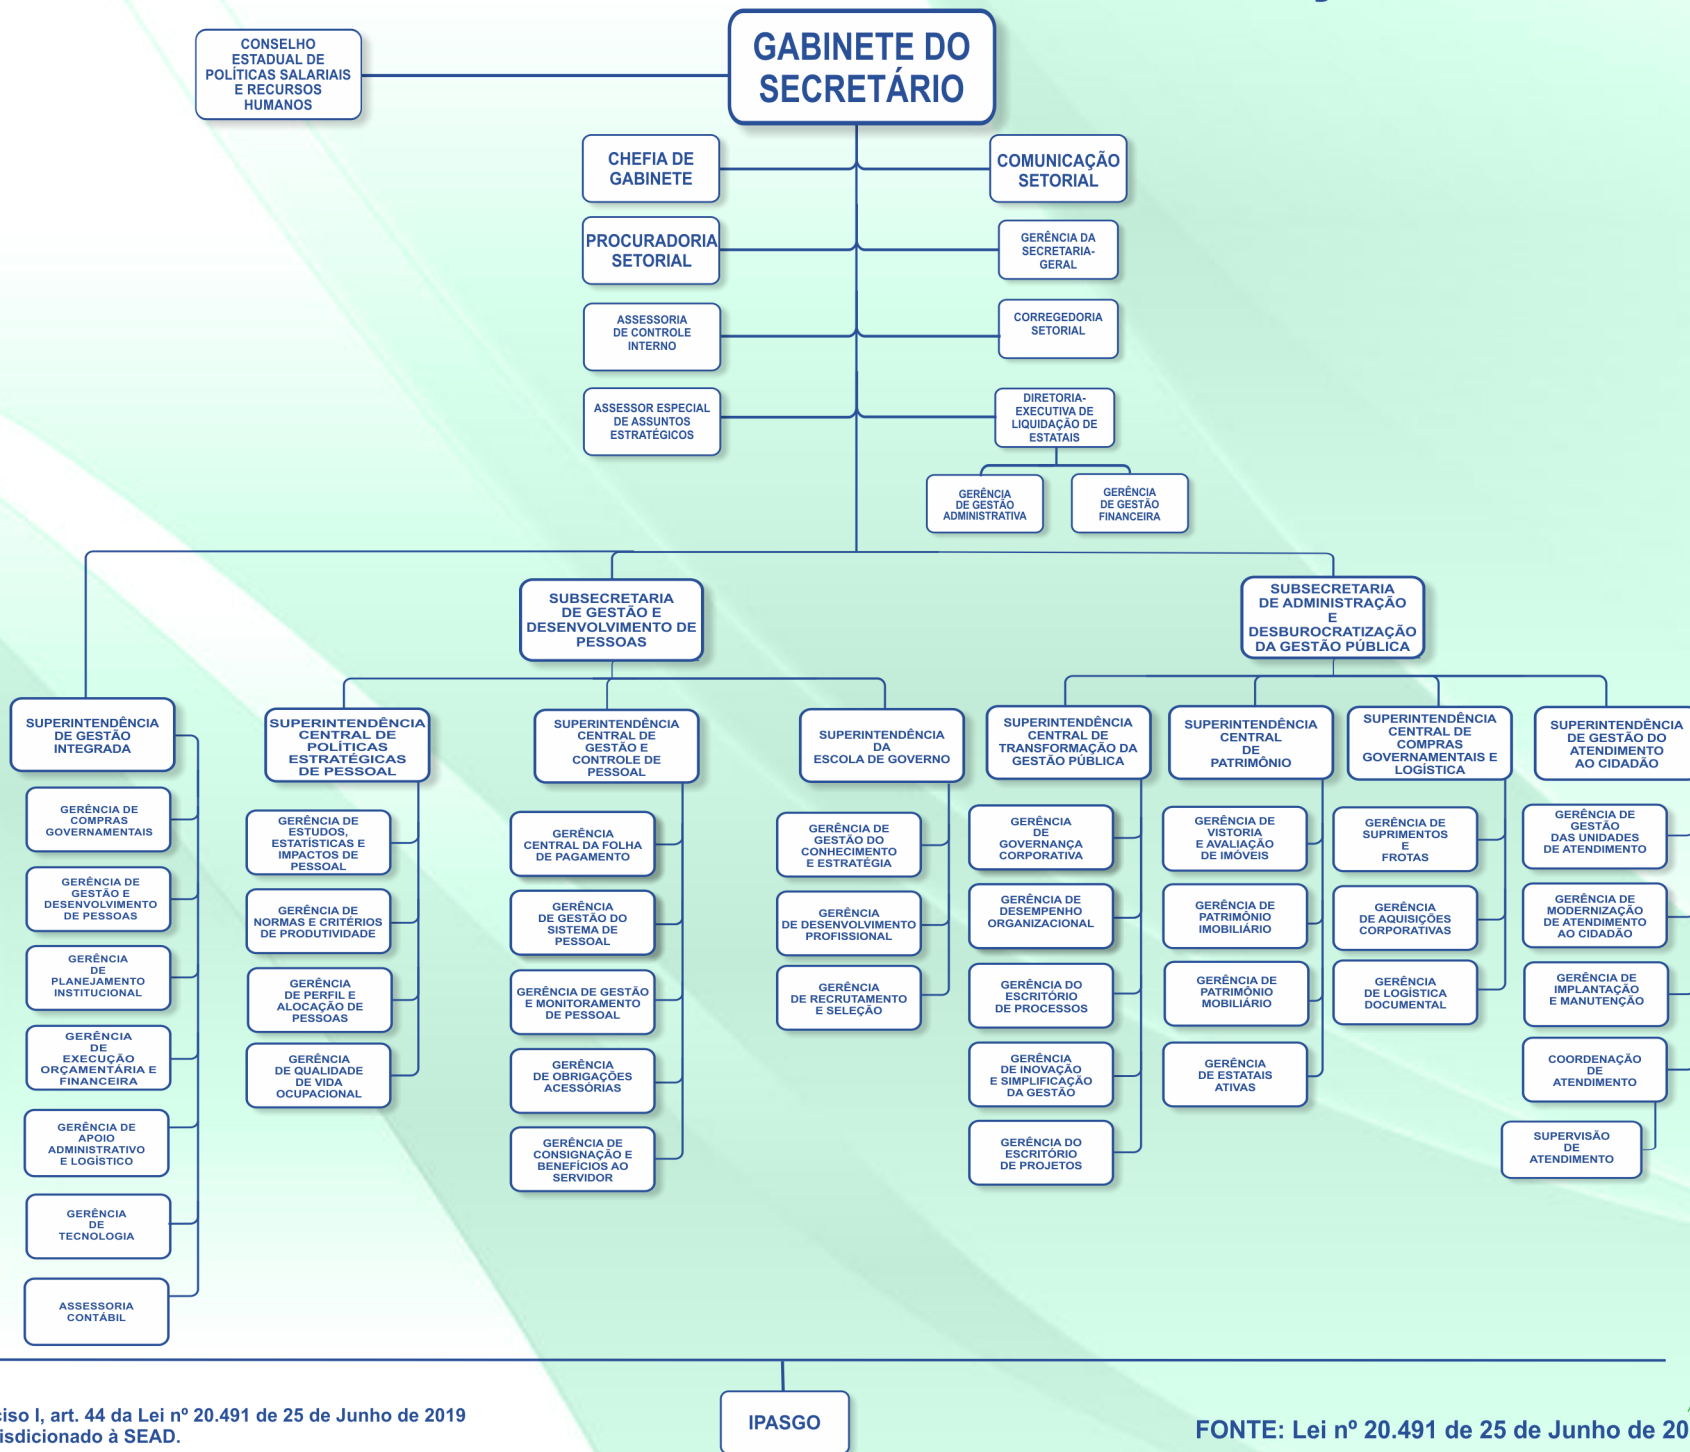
CONSELHO ESTADUAL DE POLÍTICAS SALARIAIS E RECURSOS HUMANOS

GABINETE DO SECRETÁRIO

CHEFIA DE GABINETE

COMUNICAÇÃO SETORIAL

PROCURADORIA SETORIAL

GERÊNCIA DA SECRETARIA-GERAL

ASSESSORIA DE CONTROLE INTERNO

CORREGEDORIA SETORIAL

ASSESSOR ESPECIAL DE ASSUNTOS ESTRATÉGICOS

DIRETORIA-EXECUTIVA DE LIQUIDAÇÃO DE ESTATAIS

GERÊNCIA DE GESTÃO ADMINISTRATIVA

GERÊNCIA DE GESTÃO FINANCEIRA

SUBSECRETARIA DE GESTÃO E DESENVOLVIMENTO DE PESSOAS

SUBSECRETARIA DE ADMINISTRAÇÃO E DESBUROCRATIZAÇÃO DA GESTÃO PÚBLICA

SUPERINTENDÊNCIA DE GESTÃO INTEGRADA

GERÊNCIA DE COMPRAS GOVERNAMENTAIS

GERÊNCIA DE GESTÃO E DESENVOLVIMENTO DE PESSOAS

GERÊNCIA DE PLANEJAMENTO INSTITUCIONAL

GERÊNCIA DE EXECUÇÃO ORÇAMENTÁRIA E FINANCEIRA

GERÊNCIA DE APOIO ADMINISTRATIVO E LOGÍSTICO

GERÊNCIA DE TECNOLOGIA

ASSESSORIA CONTÁBIL

SUPERINTENDÊNCIA CENTRAL DE POLÍTICAS ESTRATÉGICAS DE PESSOAL

GERÊNCIA DE ESTUDOS, ESTATÍSTICAS E IMPACTOS DE PESSOAL

GERÊNCIA DE NORMAS E CRITÉRIOS DE PRODUTIVIDADE

GERÊNCIA DE PERFIL E ALOCAÇÃO DE PESSOAS

GERÊNCIA DE QUALIDADE DE VIDA OCUPACIONAL

SUPERINTENDÊNCIA CENTRAL DE GESTÃO E CONTROLE DE PESSOAL

GERÊNCIA CENTRAL DA FOLHA DE PAGAMENTO

GERÊNCIA DE GESTÃO DO SISTEMA DE PESSOAL

GERÊNCIA DE GESTÃO E MONITORAMENTO DE PESSOAL

GERÊNCIA DE OBRIGAÇÕES ACESSÓRIAS

GERÊNCIA DE CONSIGNAÇÃO E BENEFÍCIOS AO SERVIDOR

SUPERINTENDÊNCIA DA ESCOLA DE GOVERNO

GERÊNCIA DE GESTÃO DO CONHECIMENTO E ESTRATÉGIA

GERÊNCIA DE DESENVOLVIMENTO PROFISSIONAL

GERÊNCIA DE RECRUTAMENTO E SELEÇÃO

SUPERINTENDÊNCIA CENTRAL DE TRANSFORMAÇÃO DA GESTÃO PÚBLICA

GERÊNCIA DE GOVERNANÇA CORPORATIVA

GERÊNCIA DE DESEMPENHO ORGANIZACIONAL

GERÊNCIA DO ESCRITÓRIO DE PROCESSOS

GERÊNCIA DE INOVAÇÃO E SIMPLIFICAÇÃO DA GESTÃO

GERÊNCIA DO ESCRITÓRIO DE PROJETOS

SUPERINTENDÊNCIA CENTRAL DE PATRIMÔNIO

GERÊNCIA DE VISTORIA E AVALIAÇÃO DE IMÓVEIS

GERÊNCIA DE PATRIMÔNIO IMOBILIÁRIO

GERÊNCIA DE PATRIMÔNIO MOBILIÁRIO

GERÊNCIA DE ESTATAIS ATIVAS

SUPERINTENDÊNCIA CENTRAL DE COMPRAS GOVERNAMENTAIS E LOGÍSTICA

GERÊNCIA DE SUPRIMENTOS E FROTAS

GERÊNCIA DE AQUISIÇÕES CORPORATIVAS

GERÊNCIA DE LOGÍSTICA DOCUMENTAL

SUPERINTENDÊNCIA DE GESTÃO DO ATENDIMENTO AO CIDADÃO

GERÊNCIA DE GESTÃO DAS UNIDADES DE ATENDIMENTO

GERÊNCIA DE MODERNIZAÇÃO DE ATENDIMENTO AO CIDADÃO

GERÊNCIA DE IMPLANTAÇÃO E MANUTENÇÃO

COORDENAÇÃO DE ATENDIMENTO

SUPERVISÃO DE ATENDIMENTO

IPASGO

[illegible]ciso I, art. 44 da Lei nº 20.491 de 25 de Junho de 2019
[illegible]isdicionado à SEAD.

FONTE: Lei nº 20.491 de 25 de Junho de 20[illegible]